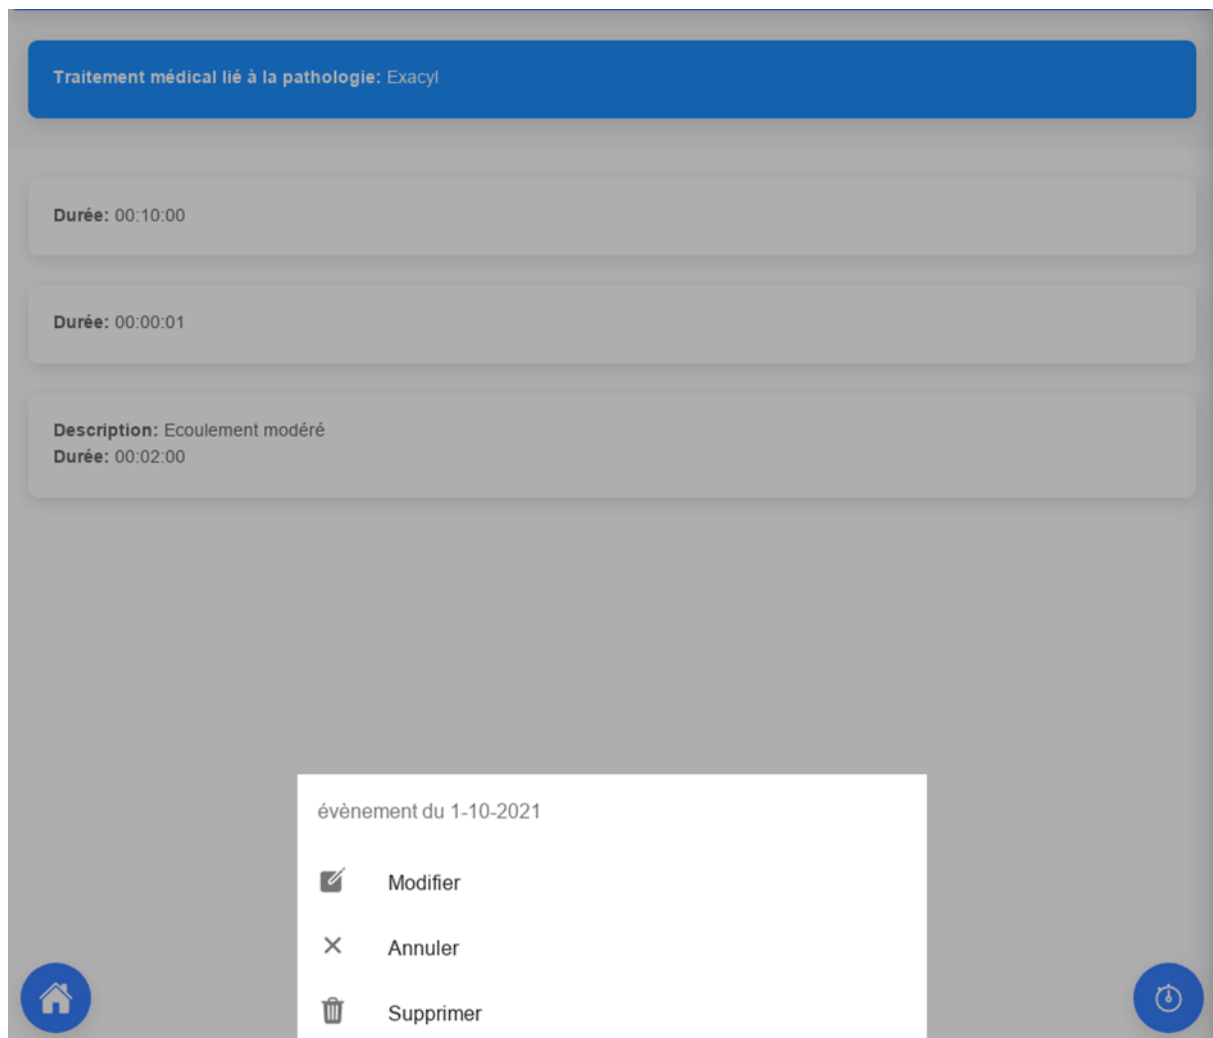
**Traitement médical lié à la pathologie:** Exacyl

**Durée:** 00:10:00

**Durée:** 00:00:01

**Description:** Ecoulement modéré
**Durée:** 00:02:00

évènement du 1-10-2021

Modifier

Annuler

Supprimer